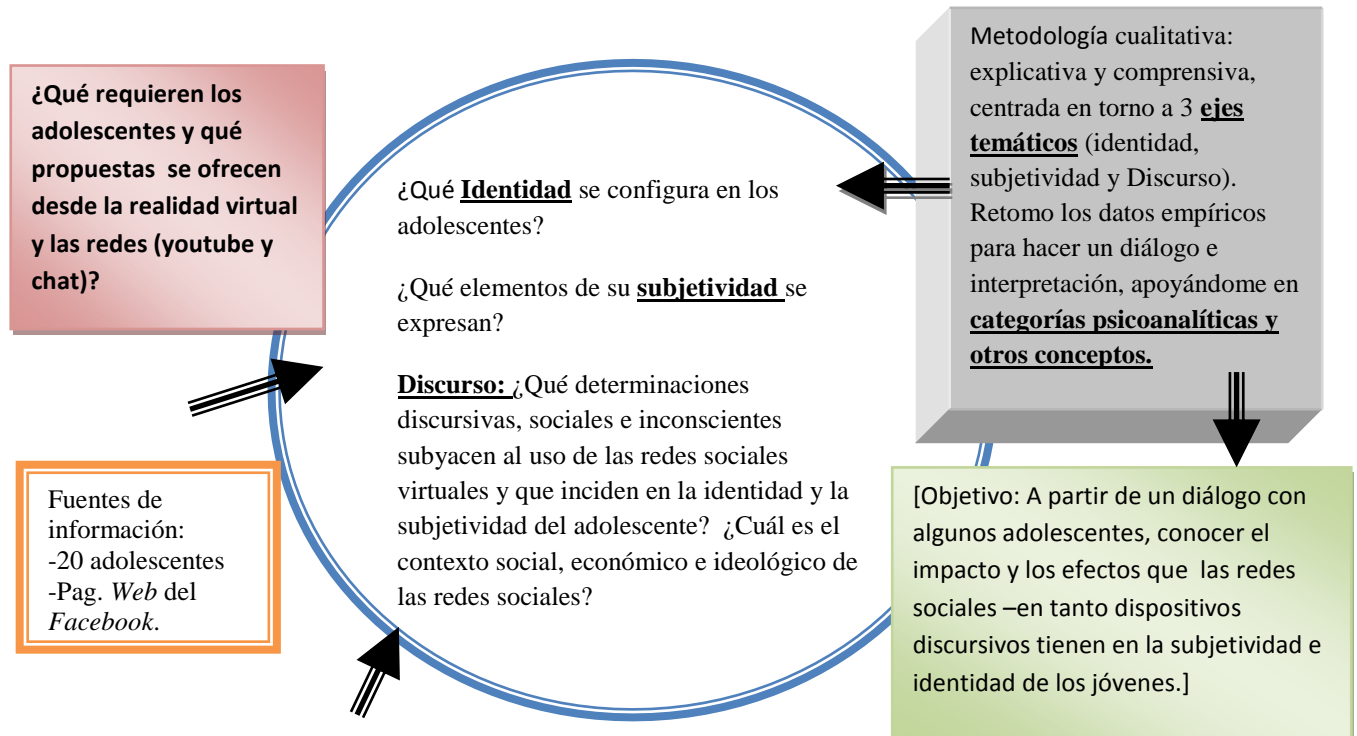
**¿Qué requieren los adolescentes y qué propuestas se ofrecen desde la realidad virtual y las redes (youtube y chat)?**

¿Qué **Identidad** se configura en los adolescentes?

¿Qué elementos de su **subjetividad** se expresan?

**Discurso:** ¿Qué determinaciones discursivas, sociales e inconscientes subyacen al uso de las redes sociales virtuales y que inciden en la identidad y la subjetividad del adolescente? ¿Cuál es el contexto social, económico e ideológico de las redes sociales?

Metodología cualitativa: explicativa y comprensiva, centrada en torno a 3 **ejes temáticos** (identidad, subjetividad y Discurso). Retomo los datos empíricos para hacer un diálogo e interpretación, apoyándome en **categorías psicoanalíticas y otros conceptos.**

Fuentes de información:
-20 adolescentes
-Pag. *Web* del *Facebook*.

[Objetivo: A partir de un diálogo con algunos adolescentes, conocer el impacto y los efectos que las redes sociales –en tanto dispositivos discursivos tienen en la subjetividad e identidad de los jóvenes.]